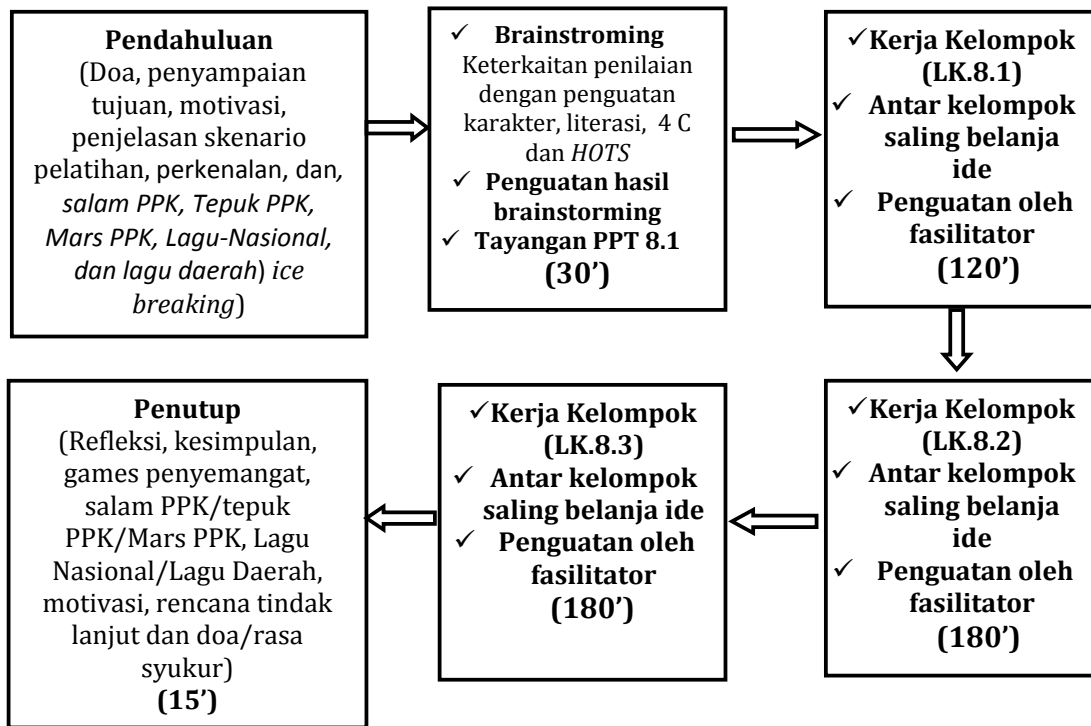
**Pendahuluan**
(Doa, penyampaian tujuan, motivasi, penjelasan skenario pelatihan, perkenalan, dan, *salam PPK, Tepuk PPK, Mars PPK, Lagu-Nasional, dan lagu daerah*) *ice breaking*)

✓ **Brainstroming**
Keterkaitan penilaian dengan penguatan karakter, literasi, 4 C dan *HOTS*
✓ **Penguatan hasil brainstorming**
✓ **Tayangan PPT 8.1**
**(30')**

✓**Kerja Kelompok (LK.8.1)**
✓ **Antar kelompok saling belanja ide**
✓ **Penguatan oleh fasilitator**
**(120')**

✓**Kerja Kelompok (LK.8.2)**
✓ **Antar kelompok saling belanja ide**
✓ **Penguatan oleh fasilitator**
**(180')**

✓**Kerja Kelompok (LK.8.3)**
✓ **Antar kelompok saling belanja ide**
✓ **Penguatan oleh fasilitator**
**(180')**

**Penutup**
(Refleksi, kesimpulan, games penyemangat, salam PPK/tepuk PPK/Mars PPK, Lagu Nasional/Lagu Daerah, motivasi, rencana tindak lanjut dan doa/rasa syukur)
**(15')**